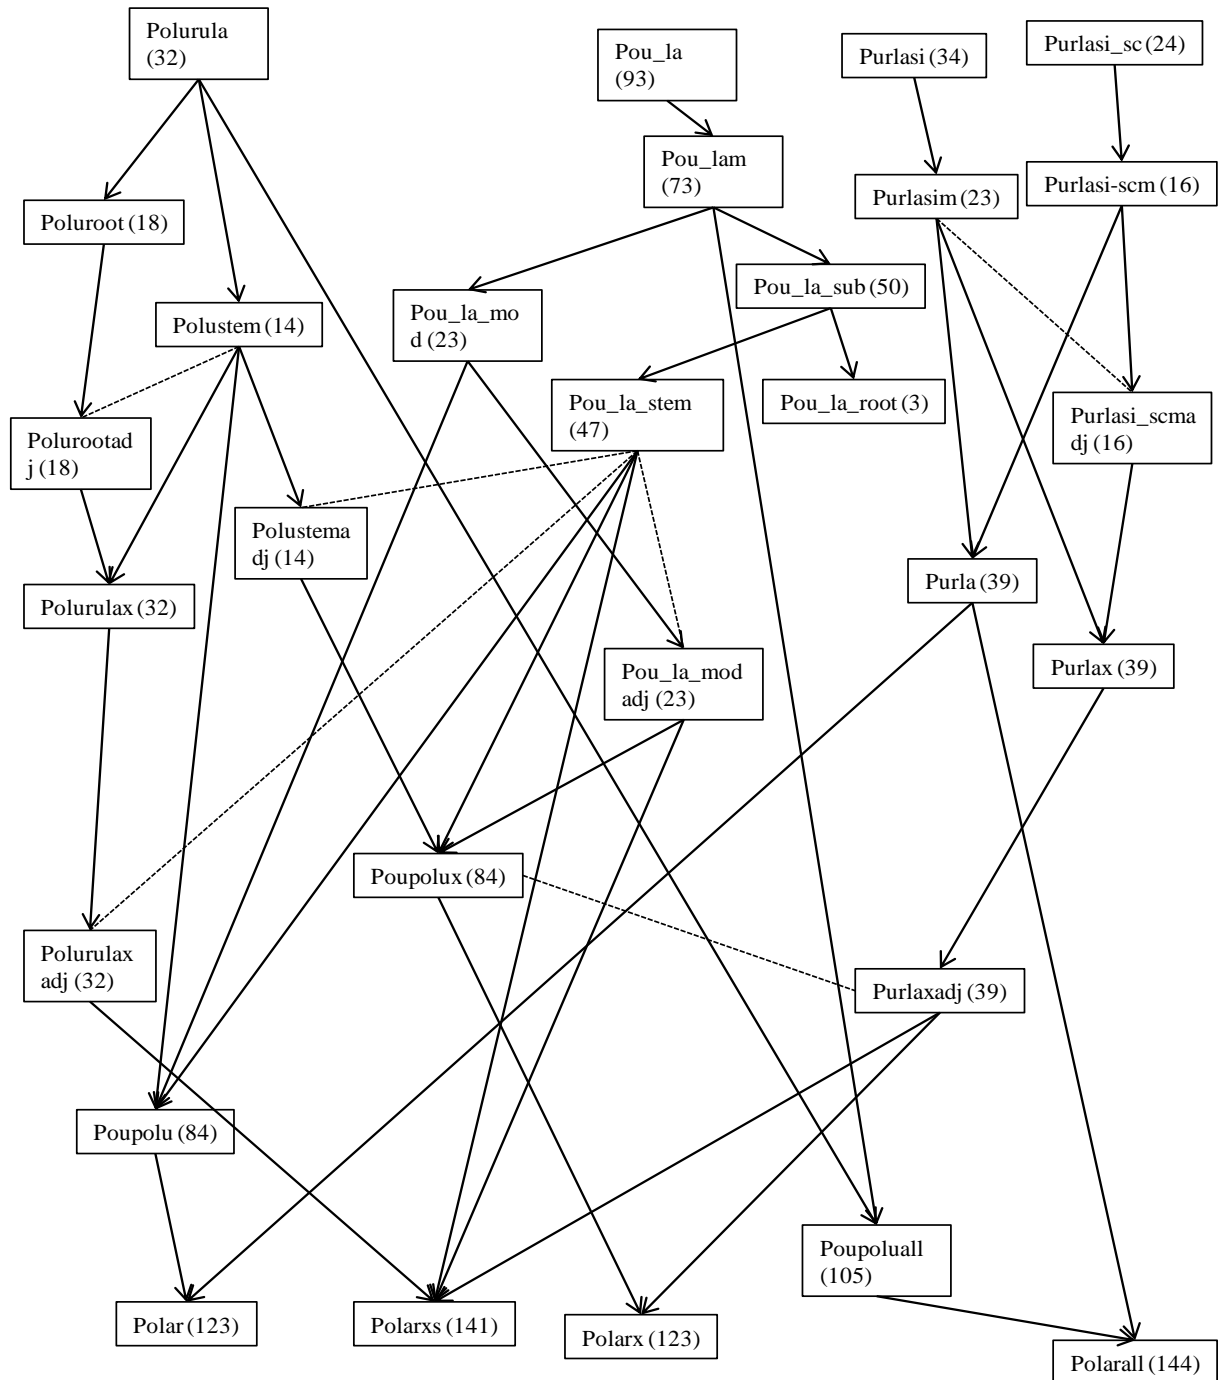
Polurula (32)

Pou_la (93)

Purlasi (34)

Purlasi_sc (24)

Pou_lam (73)

Poluroot (18)

Purlasim (23)

Purlasi-scm (16)

Pou_la_sub (50)

Polustem (14)

Pou_la_mod (23)

Pou_la_stem (47)

Pou_la_root (3)

Purlasi_scmadj (16)

Polurootadj (18)

Polustemadj (14)

Purla (39)

Polurulax (32)

Pou_la_modadj (23)

Purlax (39)

Poupolux (84)

Polurulaxadj (32)

Purlaxadj (39)

Poupolu (84)

Poupoluall (105)

Polar (123)

Polarxs (141)

Polarx (123)

Polarall (144)